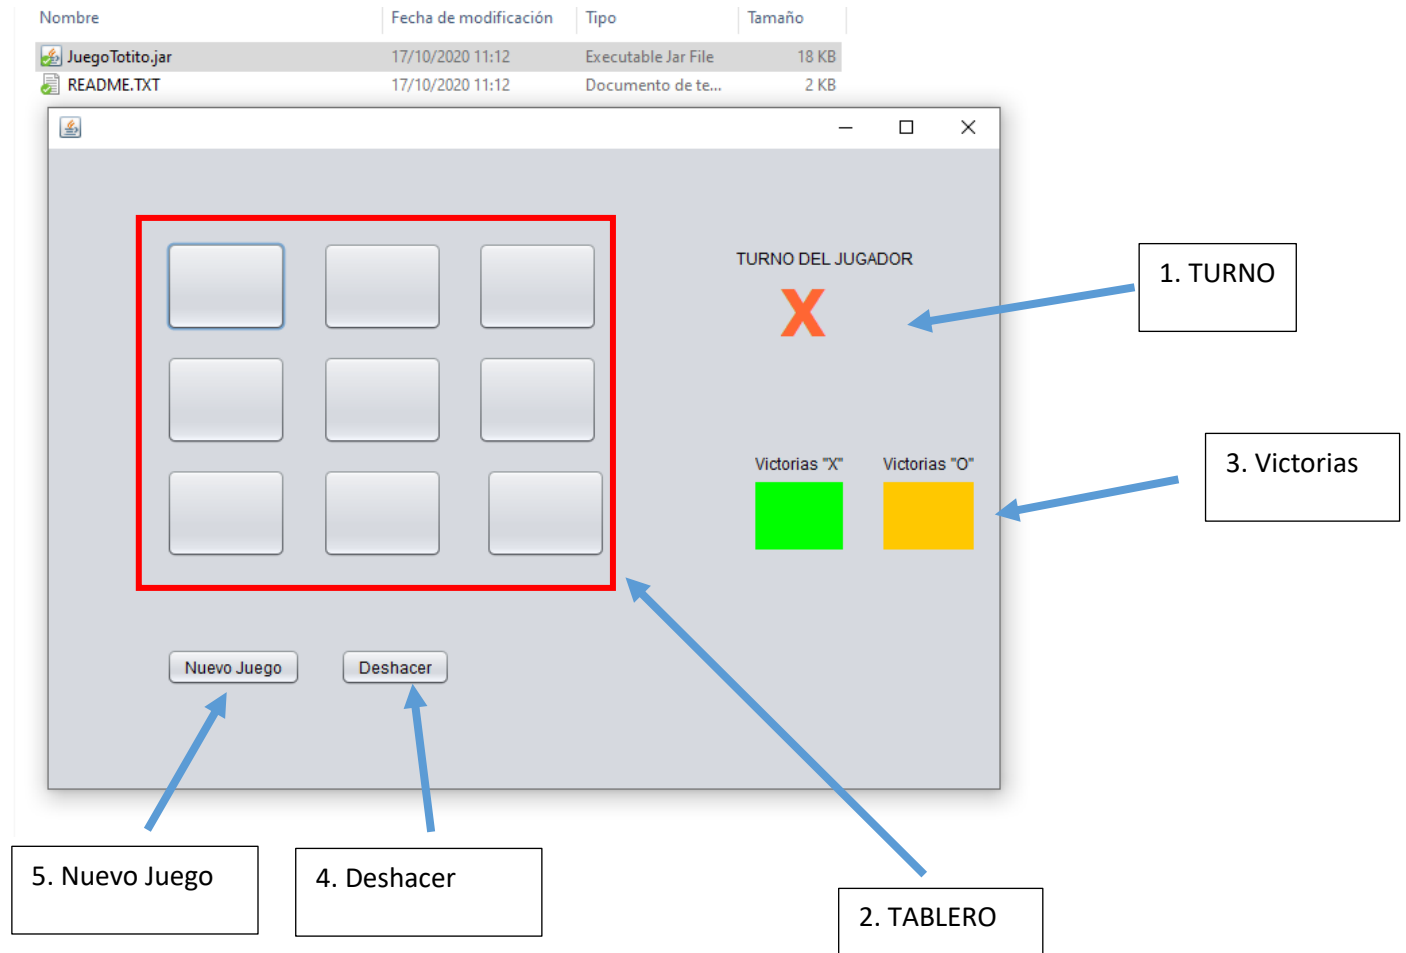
| Nombre | Fecha de modificación | Tipo | Tamaño |
|---|---|---|---|
| JuegoTotito.jar | 17/10/2020 11:12 | Executable Jar File | 18 KB |
| README.TXT | 17/10/2020 11:12 | Documento de te... | 2 KB |

TURNO DEL JUGADOR

X

1. TURNO

Victorias "X"

Victorias "O"

3. Victorias

Nuevo Juego

Deshacer

5. Nuevo Juego

4. Deshacer

2. TABLERO